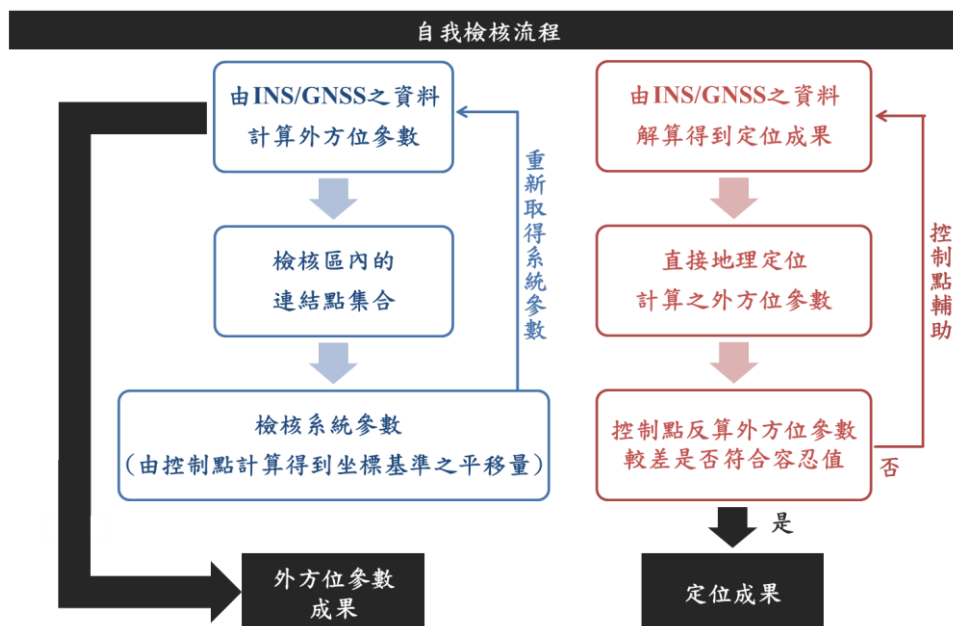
自我檢核流程

由INS/GNSS之資料計算外方位參數

檢核區內的連結點集合

檢核系統參數（由控制點計算得到坐標基準之平移量）

重新取得系統參數

外方位參數成果

由INS/GNSS之資料解算得到定位成果

直接地理定位計算之外方位參數

控制點反算外方位參數較差是否符合容忍值

控制點輔助

否

是

定位成果